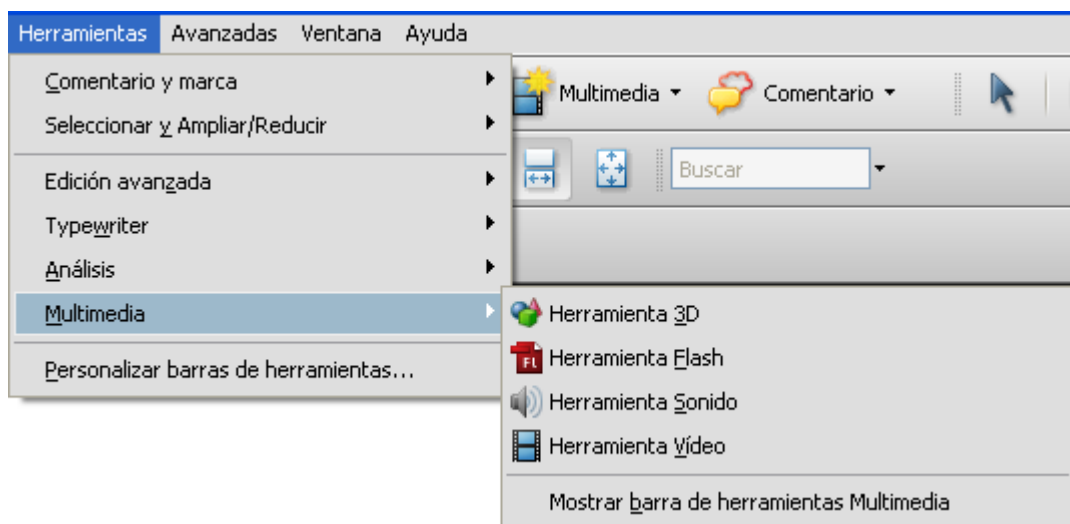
Herramientas Avanzadas Ventana Ayuda

Comentario y marca
Seleccionar y Ampliar/Reducir
Edición avanzada
Typewriter
Análisis
Multimedia
Personalizar barras de herramientas...

Multimedia ▾ Comentario ▾

Buscar

Herramienta 3D
Fl Herramienta Flash
Herramienta Sonido
Herramienta Vídeo
Mostrar barra de herramientas Multimedia